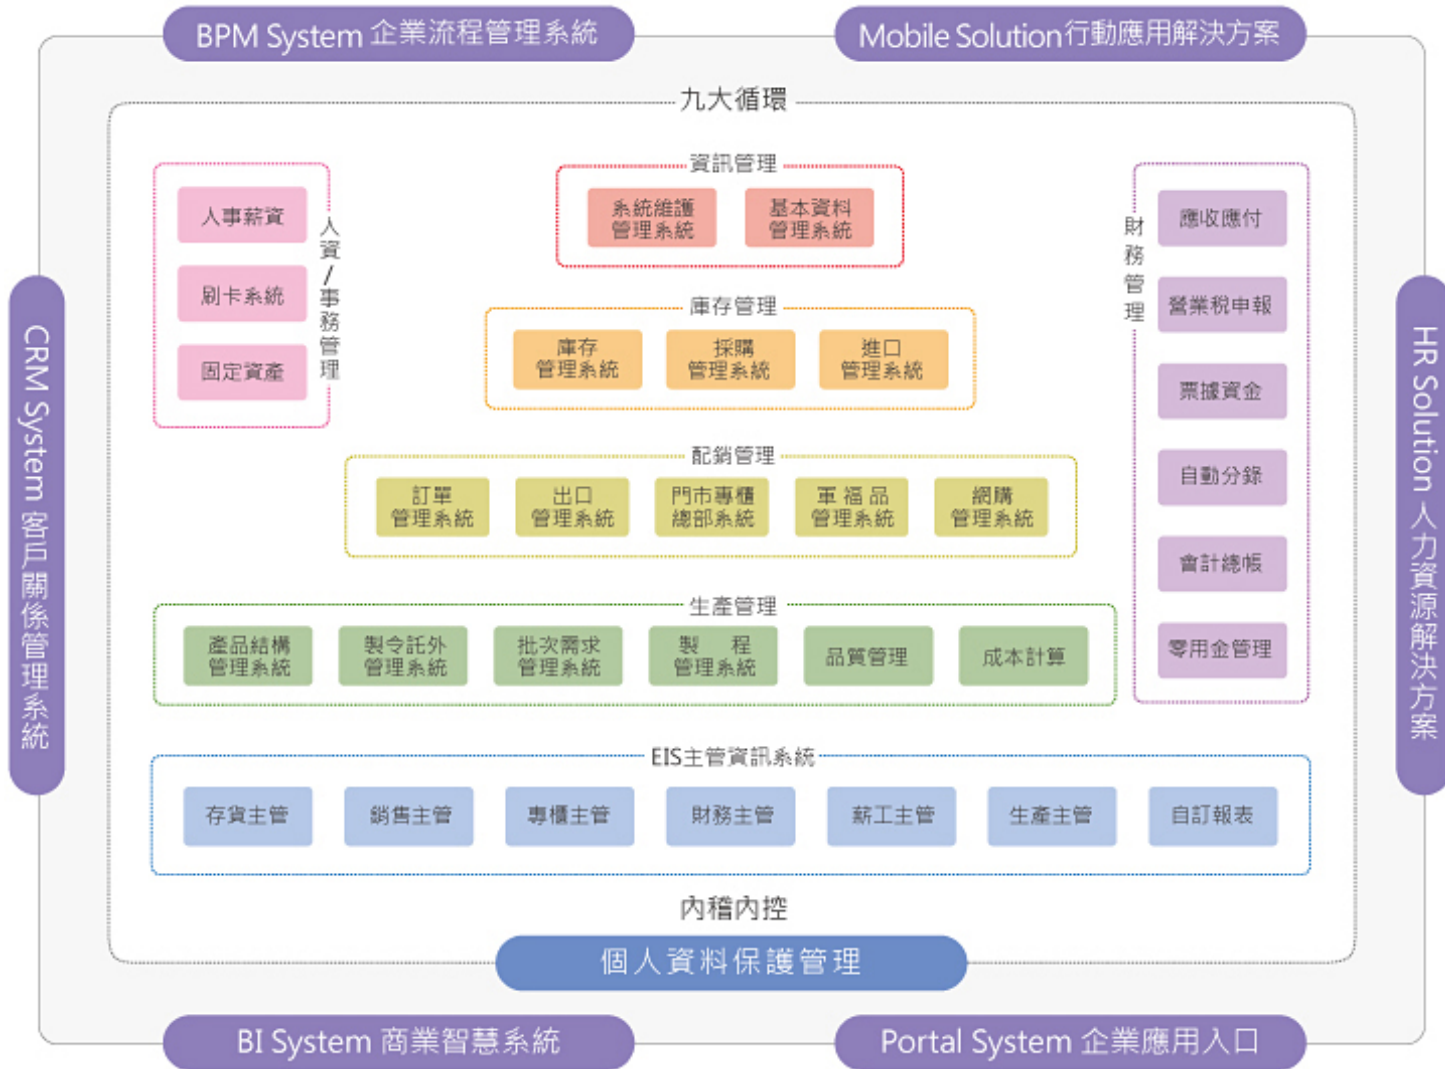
BPM System 企業流程管理系統

Mobile Solution行動應用解決方案

九大循環

人事薪資

刷卡系統

固定資產

人資/事務管理

資訊管理

系統維護管理系統

基本資料管理系統

庫存管理

庫存管理系統

採購管理系統

進口管理系統

財務管理

應收應付

營業稅申報

票據資金

自動分錄

會計總帳

零用金管理

配銷管理

訂單管理系統

出口管理系統

門市專櫃總部系統

軍福品管理系統

網購管理系統

生產管理

產品結構管理系統

製令託外管理系統

批次需求管理系統

製程管理系統

品質管理

成本計算

EIS主管資訊系統

存貨主管

銷售主管

專櫃主管

財務主管

薪工主管

生產主管

自訂報表

內稽內控

個人資料保護管理

CRM System 客戶關係管理系統

HR Solution 人力資源解決方案

BI System 商業智慧系統

Portal System 企業應用入口